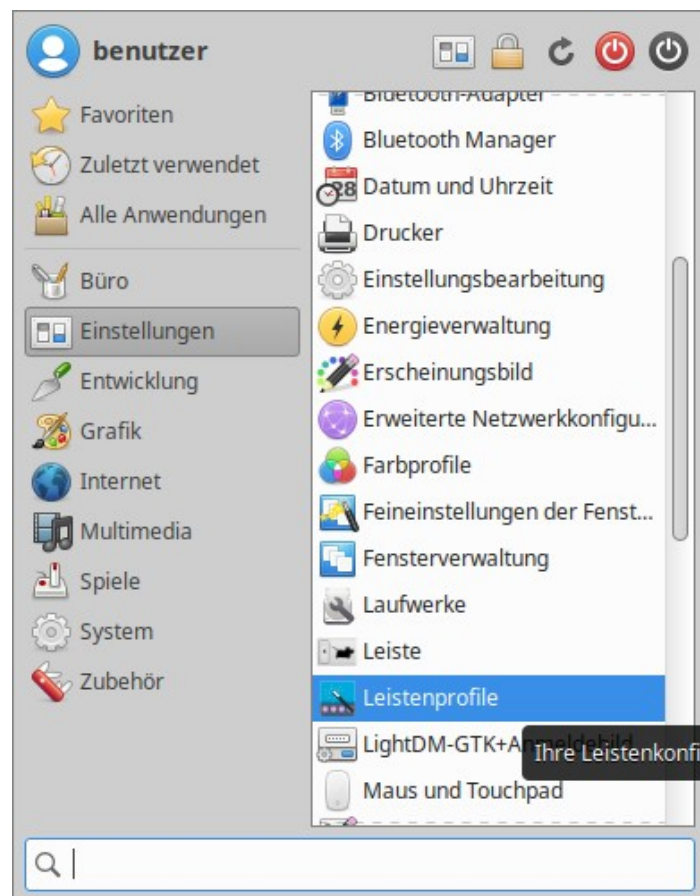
benutzer

Favoriten
Zuletzt verwendet
Alle Anwendungen

Büro
Einstellungen
Entwicklung
Grafik
Internet
Multimedia
Spiele
System
Zubehör

Bluetooth-Adapter
Bluetooth Manager
28 Datum und Uhrzeit
Drucker
Einstellungsbearbeitung
Energieverwaltung
Erscheinungsbild
Erweiterte Netzwerkkonfigu...
Farbprofile
Feineinstellungen der Fenst...
Fensterverwaltung
Laufwerke
Leiste
Leistenprofile
LightDM-GTK+A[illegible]
Ihre Leistenkonfi
Maus und Touchpad